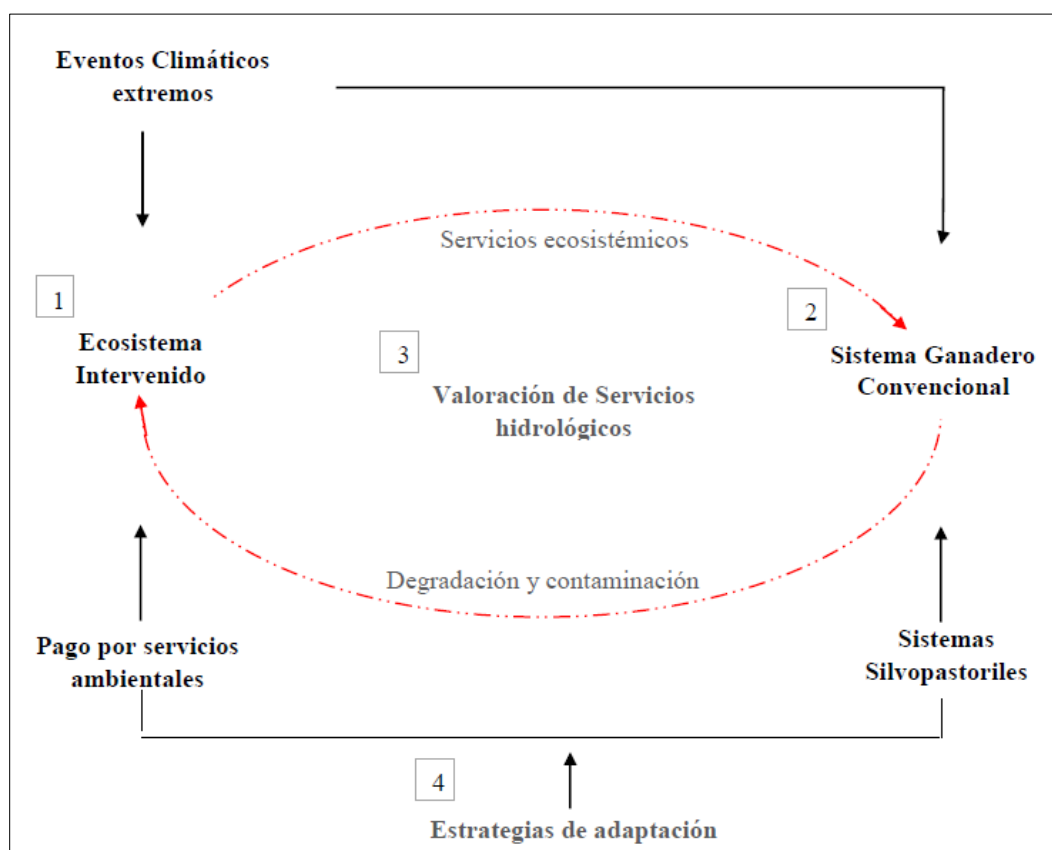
Eventos Climáticos extremos

Servicios ecosistémicos

1

Ecosistema Intervenido

3

Valoración de Servicios hidrológicos

2

Sistema Ganadero Convencional

Degradación y contaminación

Pago por servicios ambientales

Sistemas Silvopastoriles

4

Estrategias de adaptación